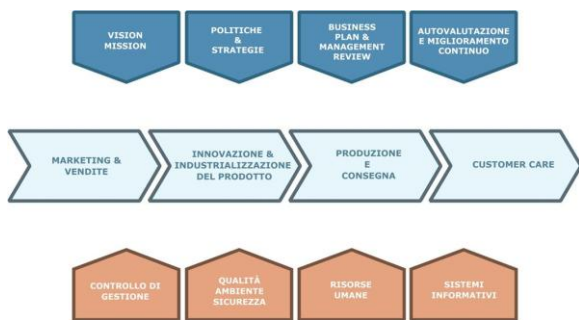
VISION
MISSION

POLITICHE
&
STRATEGIE

BUSINESS
PLAN &
MANAGEMENT
REVIEW

AUTOVALUTAZIONE
E MIGLIORAMENTO
CONTINUO

MARKETING &
VENDITE

INNOVAZIONE &
INDUSTRIALIZZAZIONE
DEL PRODOTTO

PRODUZIONE
E
CONSEGNA

CUSTOMER CARE

CONTROLLO DI
GESTIONE

QUALITÀ
AMBIENTE
SICUREZZA

RISORSE
UMANE

SISTEMI
INFORMATIVI